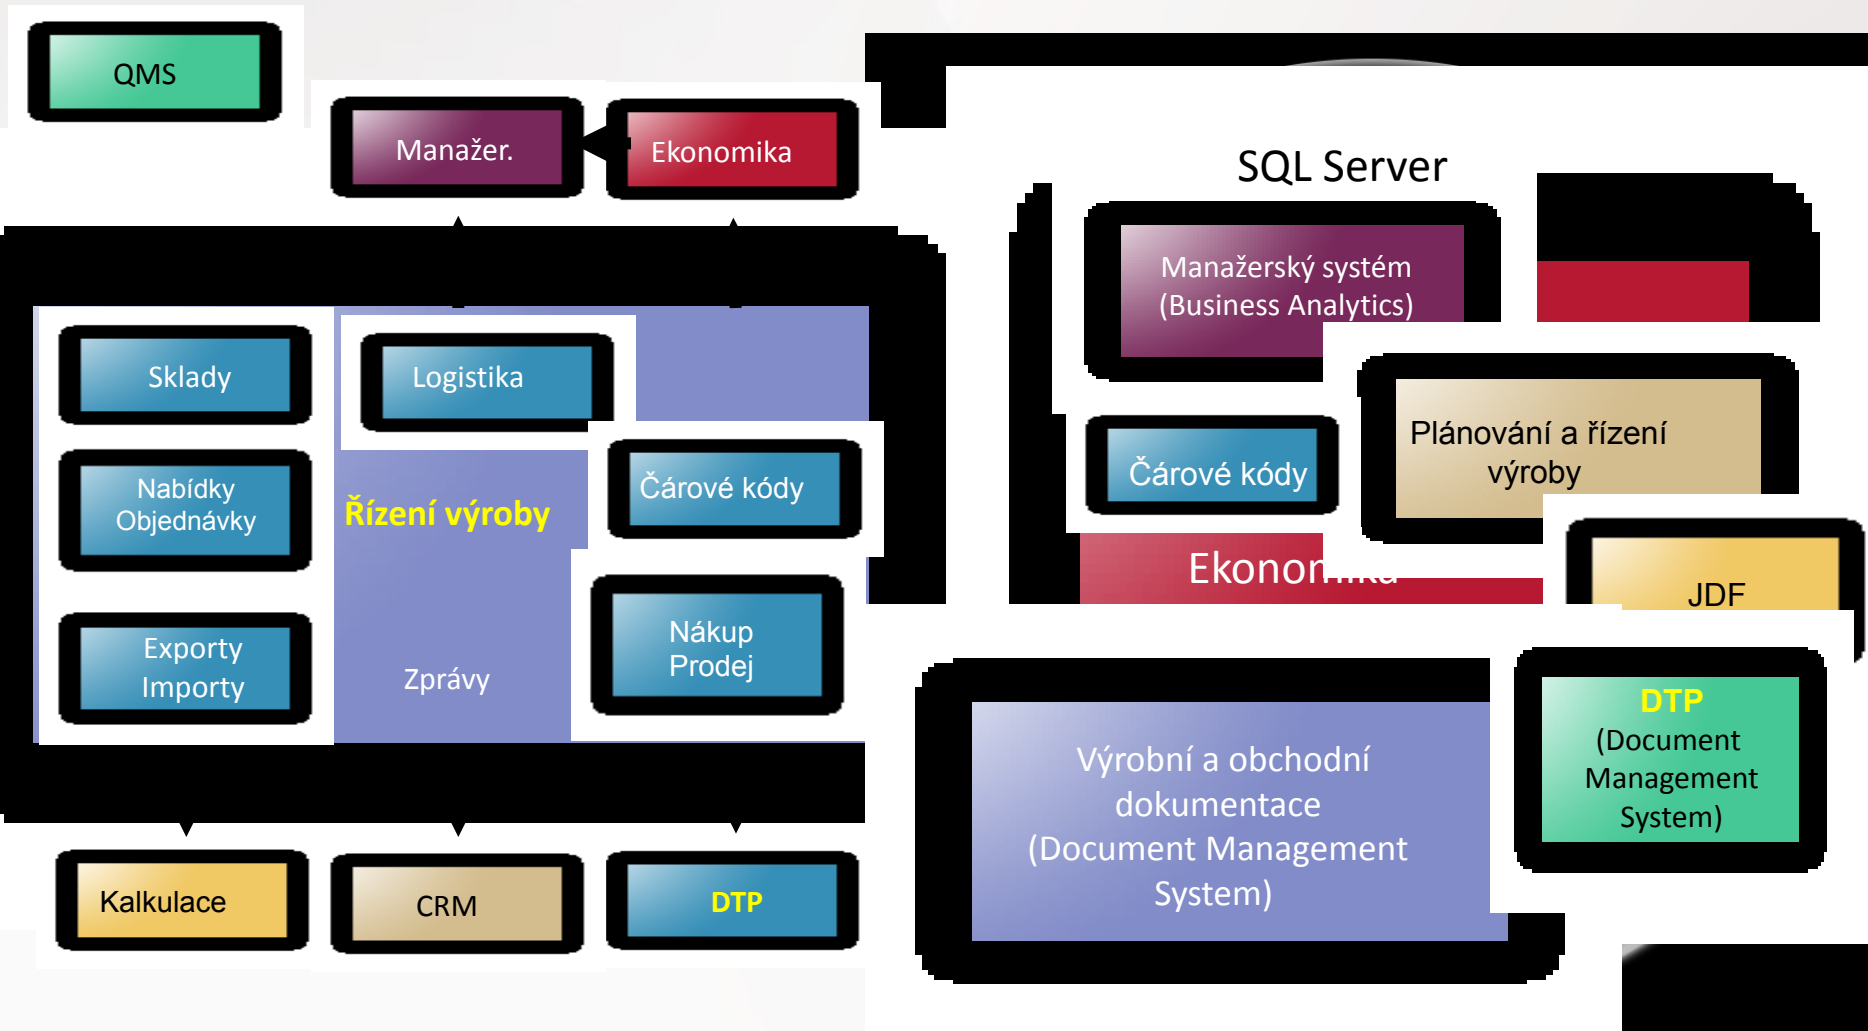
QMS

Manažer.

Ekonomika

Sklady

Logistika

Nabídky Objednávky

Řízení výroby

Čárové kódy

Exporty Importy

Zprávy

Nákup Prodej

Kalkulace

CRM

DTP

SQL Server

Manažerský systém (Business Analytics)

Čárové kódy

Plánování a řízení výroby

Ekonom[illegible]

JDF

Výrobní a obchodní dokumentace (Document Management System)

DTP (Document Management System)